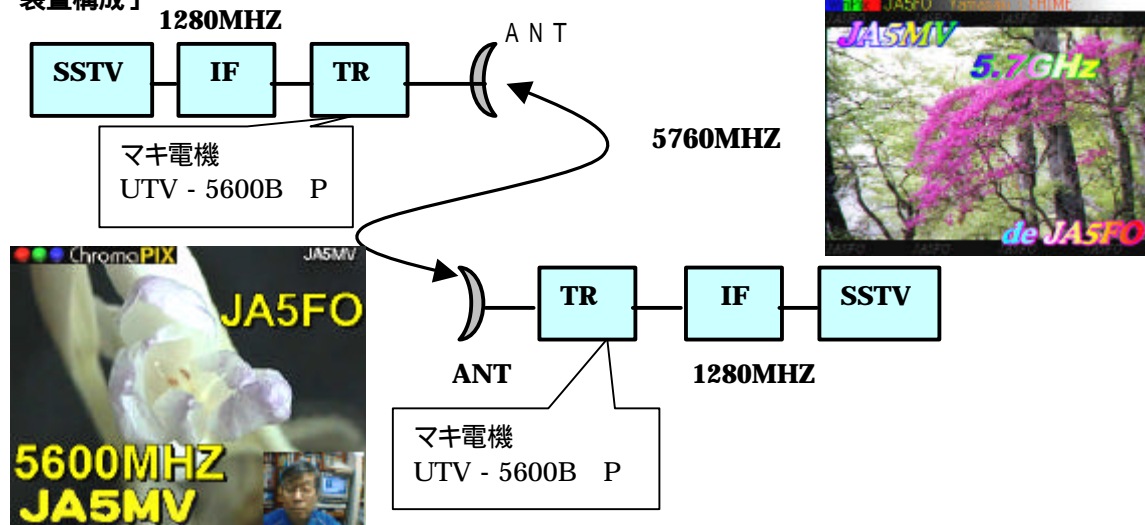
装置構成」

1280MHZ

SSTV

IF

TR

ANT

マキ電機
UTV - 5600B P

5760MHZ

JA5FO Yamasaki EHIME

JA5MV

5.7GHz

de JA5FO

ChromaPIX

JA5MV

JA5FO

5600MHZ
JA5MV

TR

IF

SSTV

ANT

1280MHZ

マキ電機
UTV - 5600B P